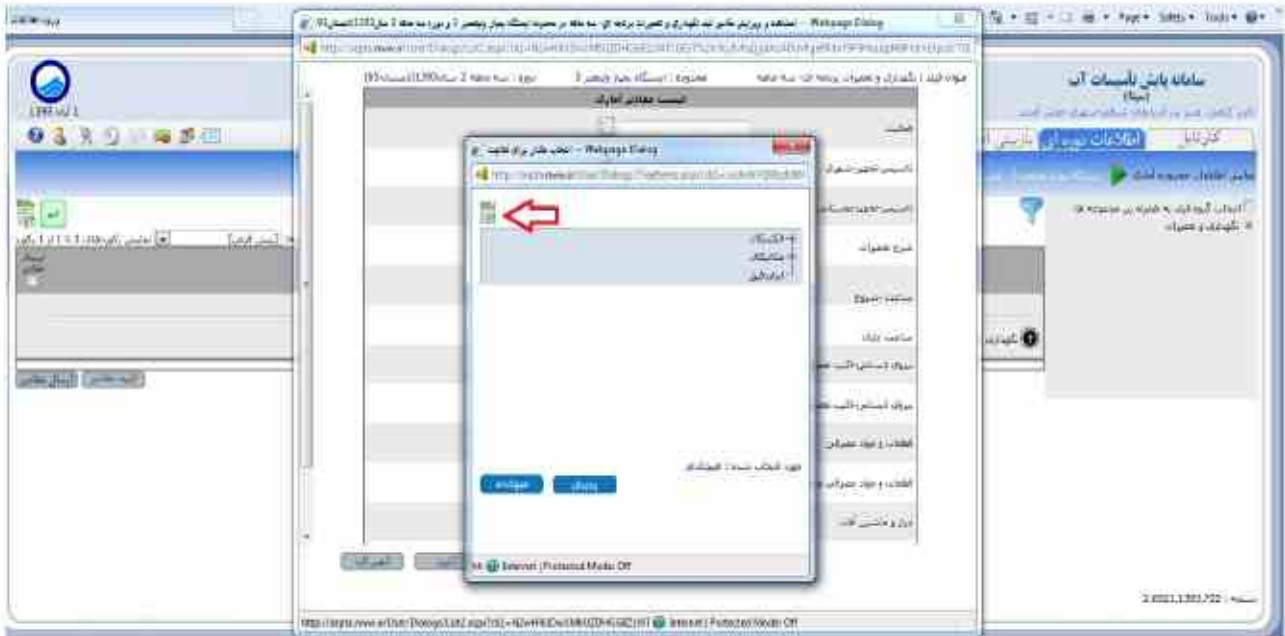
-- Webpage Dialog
Page • Safety • Tools •
سامانه پایش تاسیسات آب
اطلاعات تجهیزات
کارتابل
پایش اطلاعات مجموعه آبفا
نگهداری و تعمیرات
مورد قبلی : نگهداری و تعمیرات برنامه ای سه ماهه
محدوده : ایستگاه پمپاژ ...
لیست تجهیزات آماری
فعالیت
نام تجهیز/تجهیزات
شرح عملیات
مدت عملیات
ساعت پایان
قطعات و مواد مصرفی
-- انتخاب طبقه برای فعالیت -- Webpage Dialog
الکتریکال
مکانیکال
ابزار دقیق
تایید
انصراف
Internet | Protected Mode: Off
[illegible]
نسخه : 2.0021.1393.722